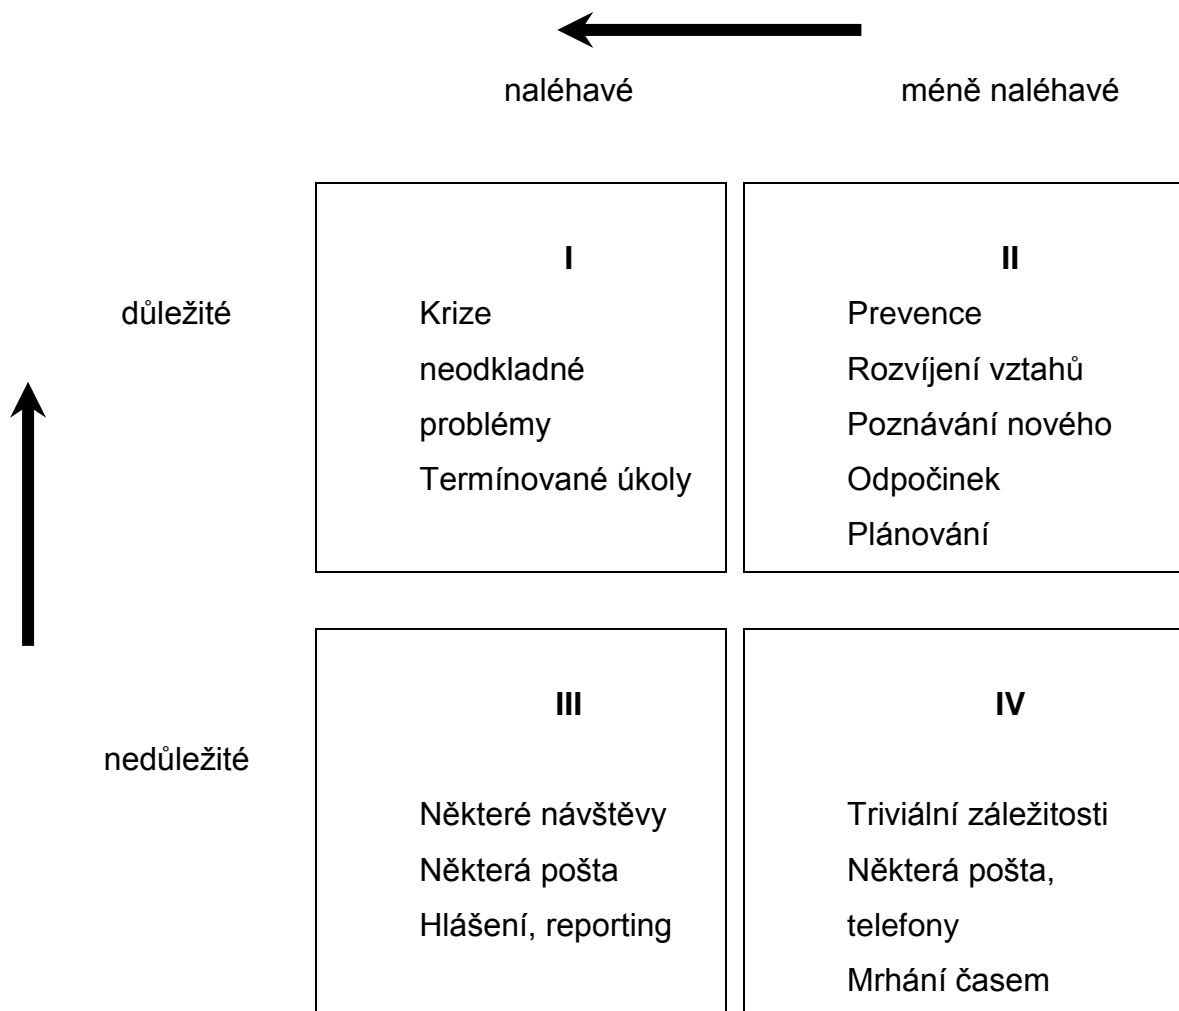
naléhavé

méně naléhavé

důležité

I

Krize
neodkladné
problémy
Termínované úkoly

II

Prevence
Rozvíjení vztahů
Poznávání nového
Odpočinek
Plánování

nedůležité

III

Některé návštěvy
Některá pošta
Hlášení, reporting

IV

Triviální záležitosti
Některá pošta,
telefony
Mrhání časem